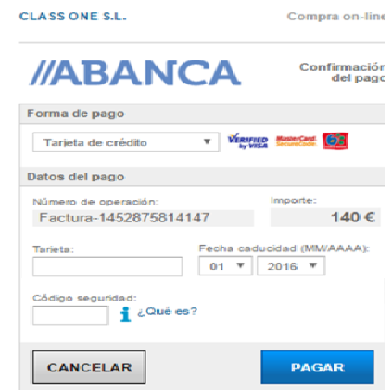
CLASS ONE S.L.

Compra on-line

//ABANCA

Confirmación del pago

Forma de pago

Tarjeta de crédito ▼

VERIFIED by VISA

MasterCard SecureCode

Datos del pago

Número de operación:

Factura-1452875814147

Importe:

140 €

Tarjeta:

Fecha caducidad (MM/AAAA):

01 ▼

2016 ▼

Código seguridad:

¿Qué es?

CANCELAR

PAGAR